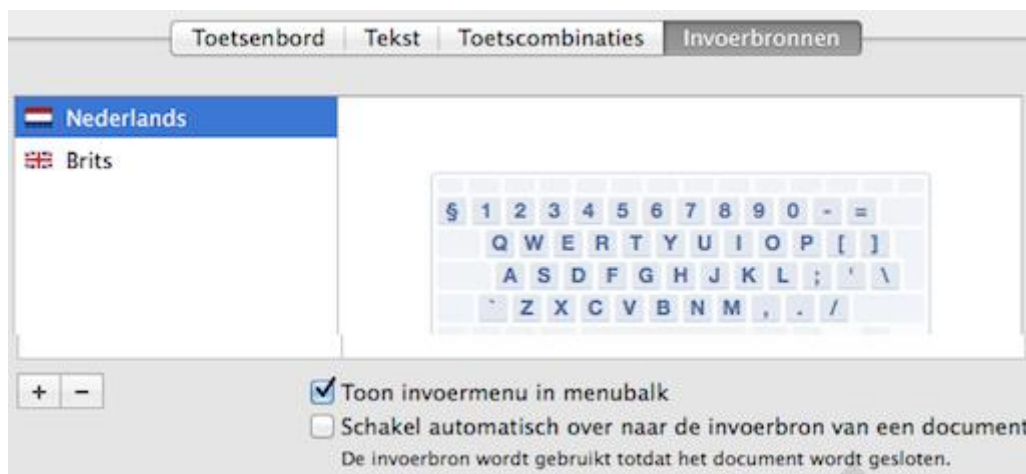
Toetsenbord | Tekst | Toetscombinaties | Invoerbronnen

Nederlands
Brits

§ 1 2 3 4 5 6 7 8 9 0 - =
Q W E R T Y U I O P [ ]
A S D F G H J K L ; ' \
` Z X C V B N M , . /

+ −

Toon invoermenu in menubalk
Schakel automatisch over naar de invoerbron van een document
De invoerbron wordt gebruikt totdat het document wordt gesloten.